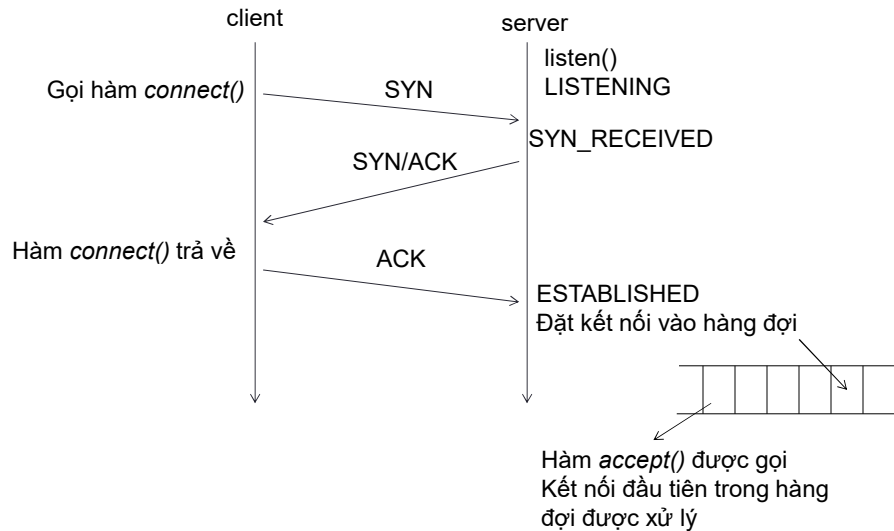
client

server

listen()
LISTENING

Gọi hàm *connect()*

SYN

SYN_RECEIVED

SYN/ACK

Hàm *connect()* trả về

ACK

ESTABLISHED
Đặt kết nối vào hàng đợi

Hàm *accept()* được gọi
Kết nối đầu tiên trong hàng đợi được xử lý